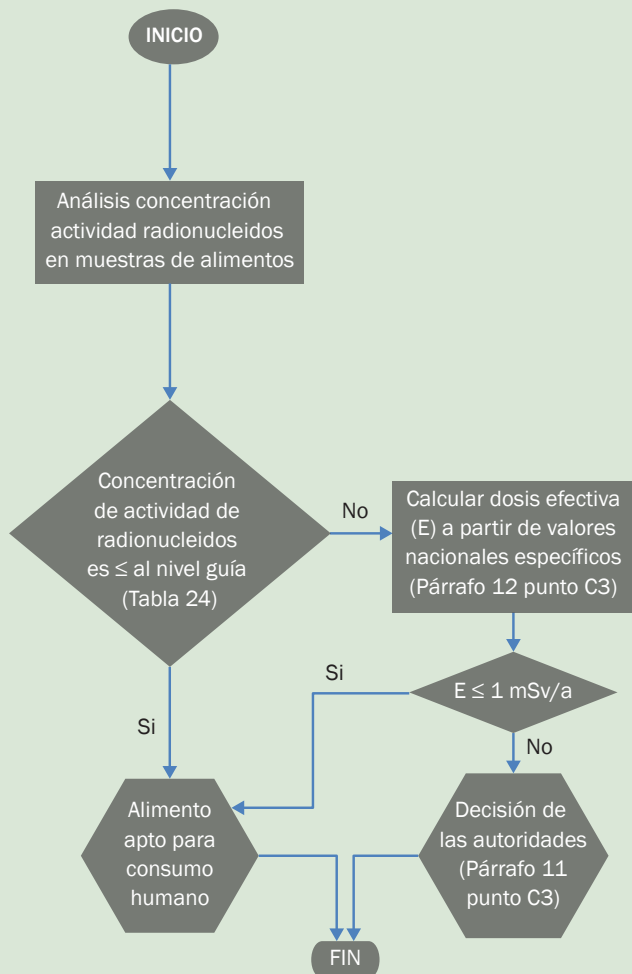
INICIO

Análisis concentración actividad radionucleidos en muestras de alimentos

Concentración de actividad de radionucleidos es ≤ al nivel guía (Tabla 24)

No

Calcular dosis efectiva (E) a partir de valores nacionales específicos (Párrafo 12 punto C3)

Si

$E \leq 1$ mSv/a

Si

No

Alimento apto para consumo humano

Decisión de las autoridades (Párrafo 11 punto C3)

FIN